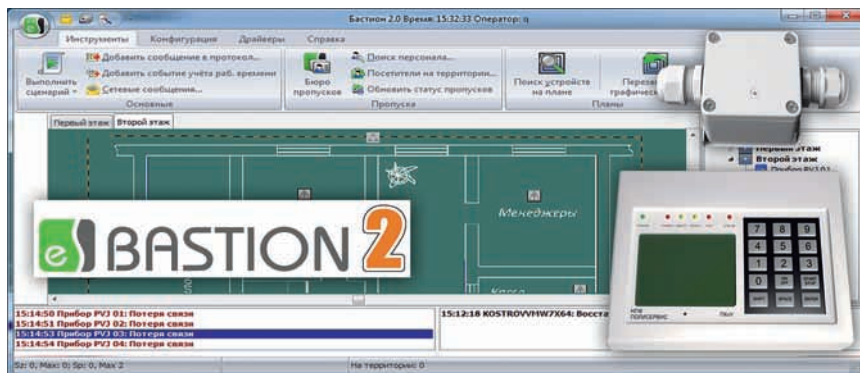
Бастион 2.0 Время: 15:32:33 Оператор: q

Инструменты Конфигурация Драйверы Справка

Выполнить сценарий
Добавить сообщение в протокол...
Добавить событие учёта раб. времени
Сетевые сообщения...
Основные

Бюро пропусков
Поиск персонала...
Посетители на территории...
Обновить статус пропусков
Пропуска

Поиск устройств на плане
Перейти к графическ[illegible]
Планы

Первый этаж Второй этаж

Менеджеры

Касса

Первый этаж
Второй этаж
Прибор PVJ 01

BASTION 2

15:14:50 Прибор PVJ 01: Потеря связи
15:14:51 Прибор PVJ 02: Потеря связи
15:14:53 Прибор PVJ 03: Потеря связи
15:14:54 Прибор PVJ 04: Потеря связи

15:12:18 KOSTROVVMW7X64: Восста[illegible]

7 8 9
4 5 6
1 2 3
0

НПФ ПОЛИСЕРВИС

Sz: 0, Max: 0; Sp: 0, Max 2

На территории: 0